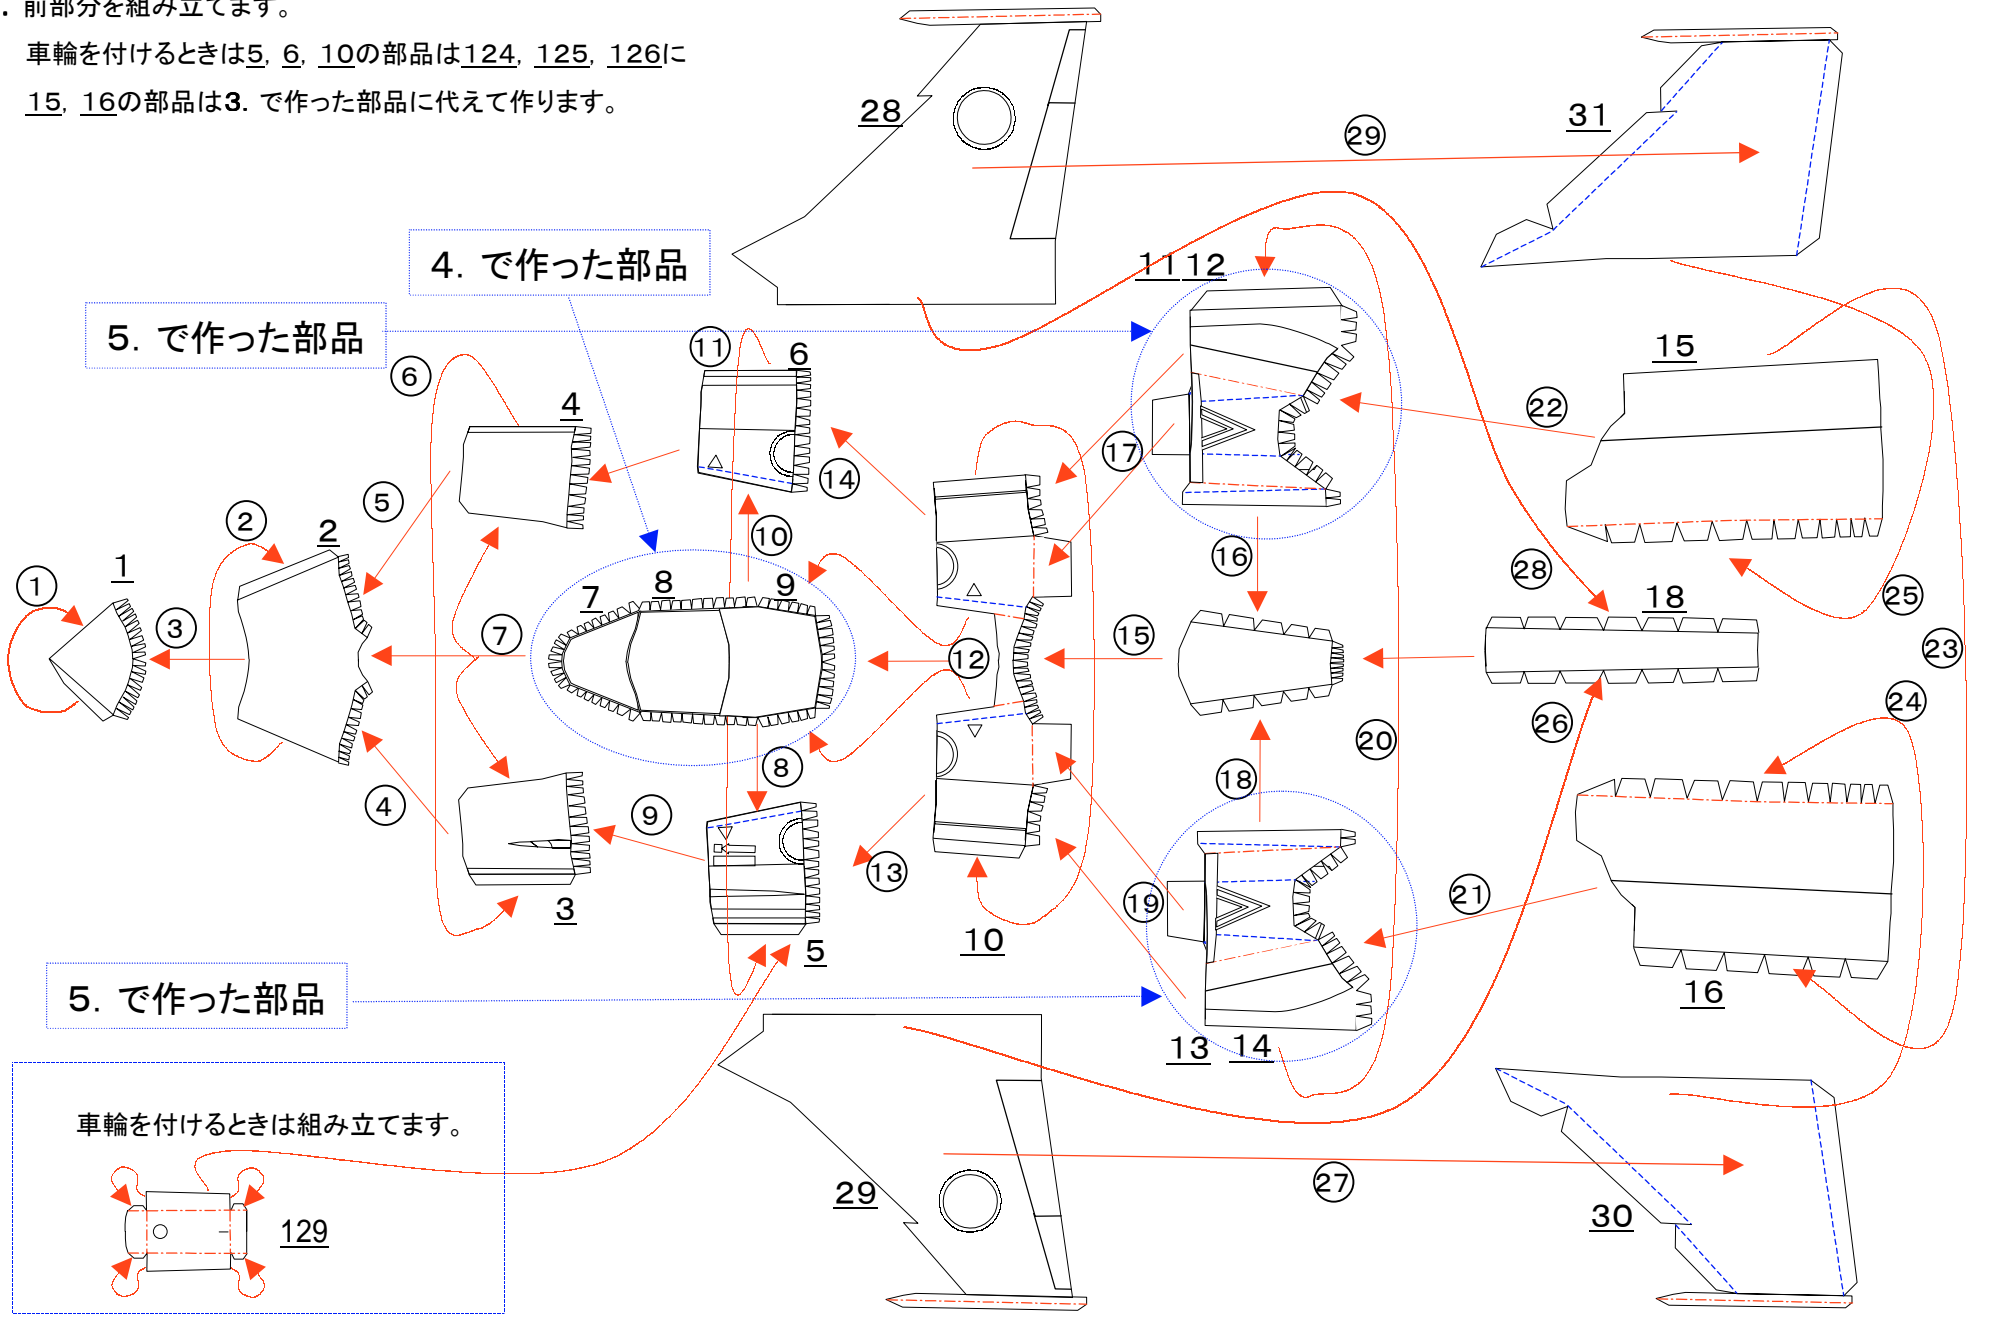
. 前部分を組み立てます。

車輪を付けるときは5, 6, 10の部品は124, 125, 126に 15, 16の部品は3. で作った部品に代えて作ります。

28 29 31

4. で作った部品

11 12

5. で作った部品

6 ⑥ ⑪ 4 ⑭ ⑰ 22 15 ⑤ ⑩ ② 2 ⑨ 7 8 9 ⑯ ㉘ 18 25 1 ① ③ ⑦ ⑫ ⑮ 23 26 24 ⑧ 20 ④ ⑨ ⑱ ⑬ ⑲ 21 3 10 5

5. で作った部品

13 14 16

車輪を付けるときは組み立てます。

129

29 27 30